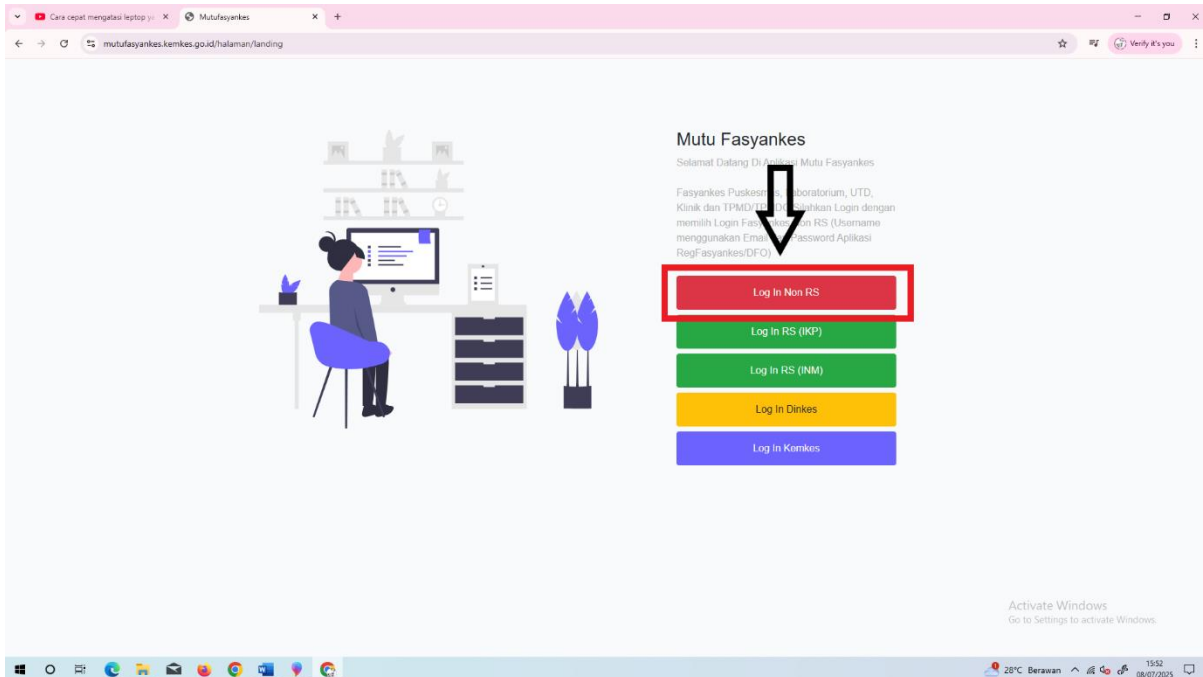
Cara cepat mengatasi leptop y ×
Mutufasyankes ×
+
mutufasyankes.kemkes.go.id/halaman/landing
Verify it's you

Mutu Fasyankes

Selamat Datang Di A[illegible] Mutu Fasyankes

Fasyankes Puskes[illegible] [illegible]aboratorium, UTD, Klinik dan TPMD/T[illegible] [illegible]ahkan Login dengan memilih Login Fas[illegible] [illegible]on RS (Username menggunakan Emai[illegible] Password Aplikasi RegFasyankes/DFO)

Log In Non RS

Log In RS (IKP)

Log In RS (INM)

Log In Dinkes

Log In Kemkes

Activate Windows
Go to Settings to activate Windows.

28°C Berawan
15:52
08/07/2025